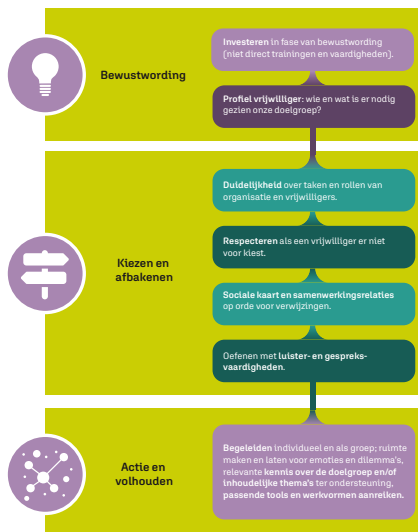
Bewustwording

Investeren in fase van bewustwording (niet direct trainingen en vaardigheden).

Profiel vrijwilliger: wie en wat is er nodig gezien onze doelgroep?

Kiezen en afbakenen

Duidelijkheid over taken en rollen van organisatie en vrijwilligers.

Respecteren als een vrijwilliger er niet voor kiest.

Sociale kaart en samenwerkingsrelaties op orde voor verwijzingen.

Oefenen met luister- en gespreksvaardigheden.

Actie en volhouden

Begeleiden individueel en als groep; ruimte maken en laten voor emoties en dilemma's, relevante kennis over de doelgroep en/of inhoudelijke thema's ter ondersteuning, passende tools en werkvormen aanreiken.